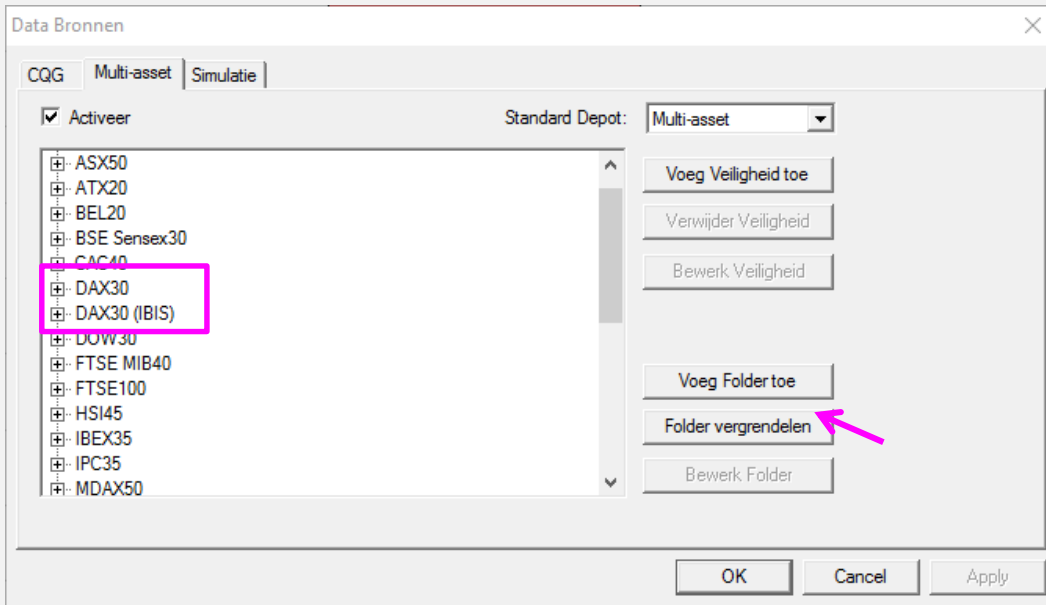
Data Bronnen

CQG | Multi-asset | Simulatie

Activeer

Standard Depot: Multi-asset

ASX50
ATX20
BEL20
BSE Sensex30
CAC40
DAX30
DAX30 (IBIS)
DOW30
FTSE MIB40
FTSE100
HSI45
IBEX35
IPC35
MDAX50

Voeg Veiligheid toe
Verwijder Veiligheid
Bewerk Veiligheid

Voeg Folder toe
Folder vergrendelen
Bewerk Folder

OK
Cancel
Apply